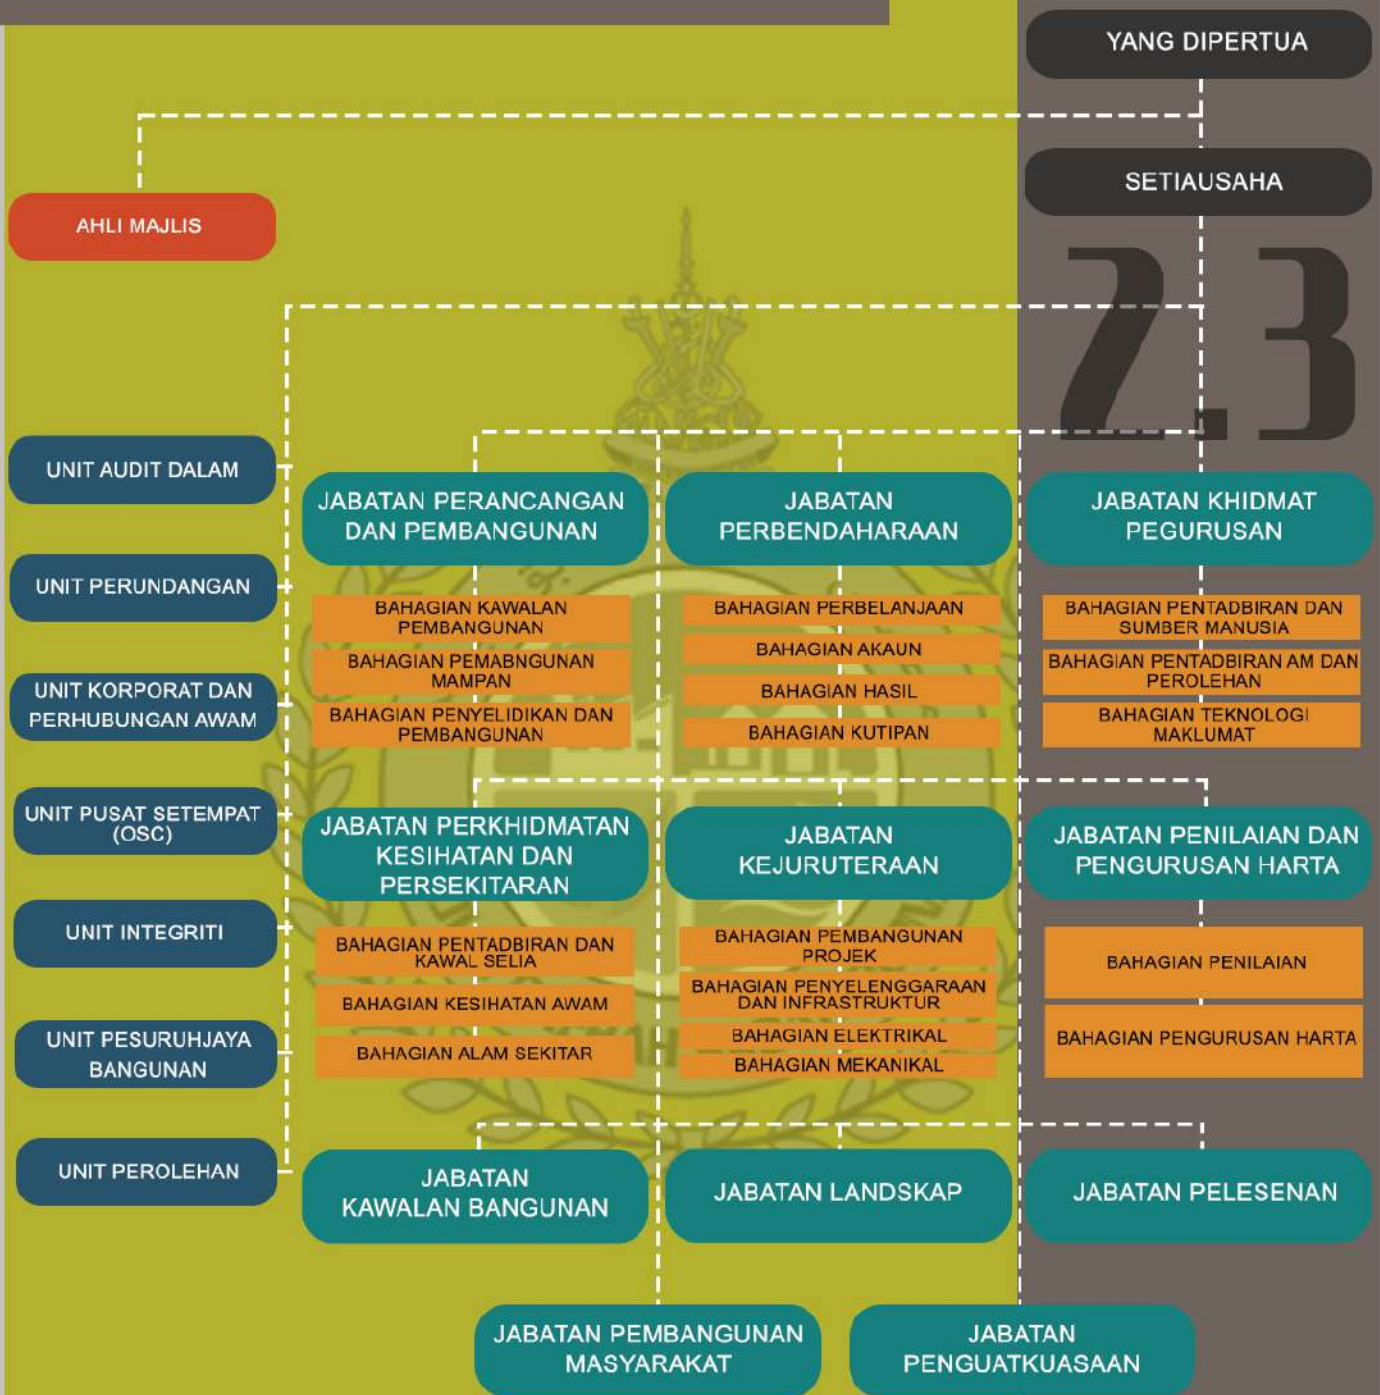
YANG DIPERTUA

SETIAUSAHA

2.3

AHLI MAJLIS

UNIT AUDIT DALAM

UNIT PERUNDANGAN

UNIT KORPORAT DAN PERHUBUNGAN AWAM

UNIT PUSAT SETEMPAT (OSC)

UNIT INTEGRITI

UNIT PESURUHJAYA BANGUNAN

UNIT PEROLEHAN

JABATAN PERANCANGAN DAN PEMBANGUNAN

BAHAGIAN KAWALAN PEMBANGUNAN

BAHAGIAN PEMABNGUNAN MAMPAN

BAHAGIAN PENYELIDIKAN DAN PEMBANGUNAN

JABATAN PERBENDAHARAAN

BAHAGIAN PERBELANJAAN

BAHAGIAN AKAUN

BAHAGIAN HASIL

BAHAGIAN KUTIPAN

JABATAN KHIDMAT PEGURUSAN

BAHAGIAN PENTADBIRAN DAN SUMBER MANUSIA

BAHAGIAN PENTADBIRAN AM DAN PEROLEHAN

BAHAGIAN TEKNOLOGI MAKLUMAT

JABATAN PERKHIDMATAN KESIHATAN DAN PERSEKITARAN

BAHAGIAN PENTADBIRAN DAN KAWAL SELIA

BAHAGIAN KESIHATAN AWAM

BAHAGIAN ALAM SEKITAR

JABATAN KEJURUTERAAN

BAHAGIAN PEMBANGUNAN PROJEK

BAHAGIAN PENYELENGGARAAN DAN INFRASTRUKTUR

BAHAGIAN ELEKTRIKAL

BAHAGIAN MEKANIKAL

JABATAN PENILAIAN DAN PENGURUSAN HARTA

BAHAGIAN PENILAIAN

BAHAGIAN PENGURUSAN HARTA

JABATAN KAWALAN BANGUNAN

JABATAN LANDSKAP

JABATAN PELESENAN

JABATAN PEMBANGUNAN MASYARAKAT

JABATAN PENGUATKUASAAN